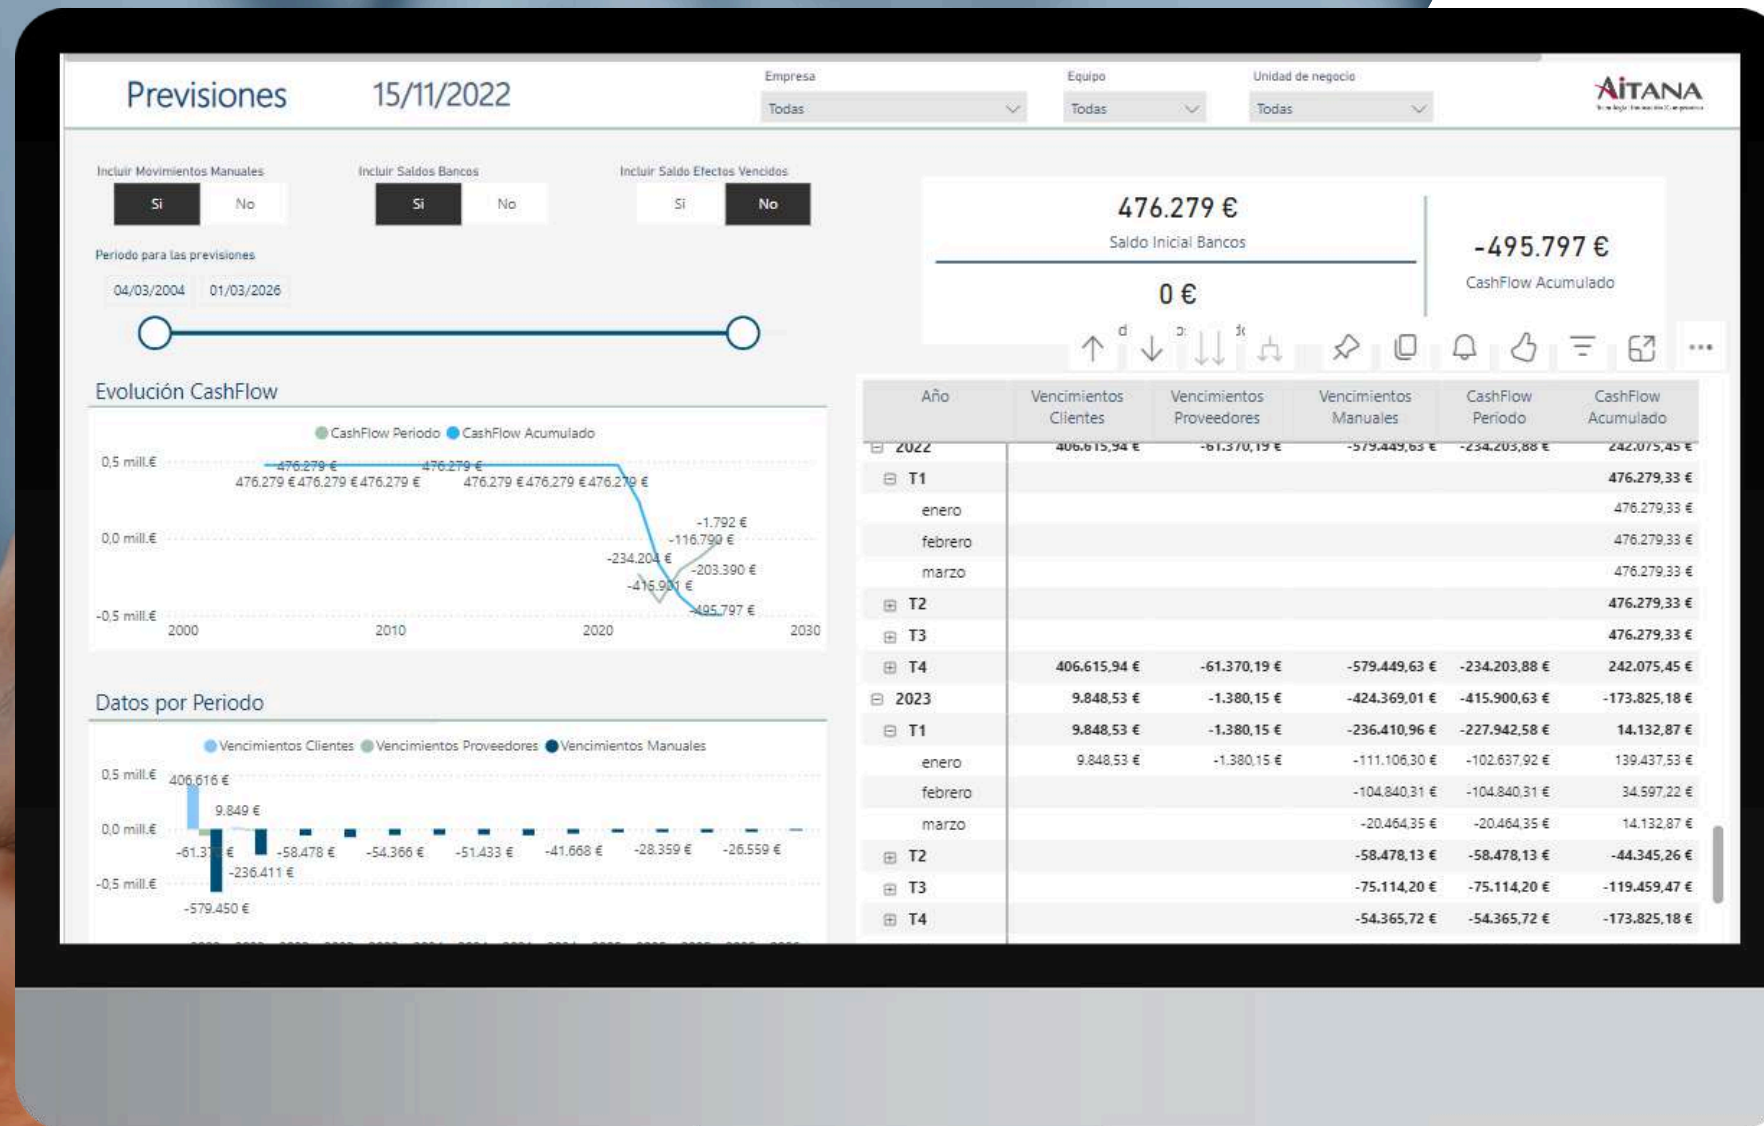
Previsiones 15/11/2022

Empresa
Todas

Equipo
Todas

Unidad de negocio
Todas

AITANA

Incluir Movimientos Manuales
Si No

Incluir Saldos Bancos
Si No

Incluir Saldo Efectos Vencidos
Si No

Periodo para las previsiones
04/03/2004 01/03/2026

476.279 €
Saldo Inicial Bancos

0 €

-495.797 €
CashFlow Acumulado

Evolución CashFlow

CashFlow Periodo CashFlow Acumulado

0,5 mill.€
0,0 mill.€
-0,5 mill.€
476.279 € 476.279 €
476.279 € 476.279 € 476.279 € 476.279 € 476.279 € 476.279 €
-1.792 €
-116.790 €
-234.204 €
-203.390 €
-415.901 €
-495.797 €
2000 2010 2020 2030

Datos por Periodo

Vencimientos Clientes Vencimientos Proveedores Vencimientos Manuales

0,5 mill.€
0,0 mill.€
-0,5 mill.€
406.616 €
9.849 €
-61.370 €
-58.478 €
-54.366 €
-51.433 €
-41.668 €
-28.359 €
-26.559 €
-236.411 €
-579.450 €

| Año | Vencimientos Clientes | Vencimientos Proveedores | Vencimientos Manuales | CashFlow Periodo | CashFlow Acumulado |
|---|---|---|---|---|---|
| 2022 | 406.615,94 € | -61.370,19 € | -579.449,63 € | -234.203,88 € | 242.075,45 € |
| T1 | | | | | 476.279,33 € |
| enero | | | | | 476.279,33 € |
| febrero | | | | | 476.279,33 € |
| marzo | | | | | 476.279,33 € |
| T2 | | | | | 476.279,33 € |
| T3 | | | | | 476.279,33 € |
| T4 | 406.615,94 € | -61.370,19 € | -579.449,63 € | -234.203,88 € | 242.075,45 € |
| 2023 | 9.848,53 € | -1.380,15 € | -424.369,01 € | -415.900,63 € | -173.825,18 € |
| T1 | 9.848,53 € | -1.380,15 € | -236.410,96 € | -227.942,58 € | 14.132,87 € |
| enero | 9.848,53 € | -1.380,15 € | -111.106,30 € | -102.637,92 € | 139.437,53 € |
| febrero | | | -104.840,31 € | -104.840,31 € | 34.597,22 € |
| marzo | | | -20.464,35 € | -20.464,35 € | 14.132,87 € |
| T2 | | | -58.478,13 € | -58.478,13 € | -44.345,26 € |
| T3 | | | -75.114,20 € | -75.114,20 € | -119.459,47 € |
| T4 | | | -54.365,72 € | -54.365,72 € | -173.825,18 € |